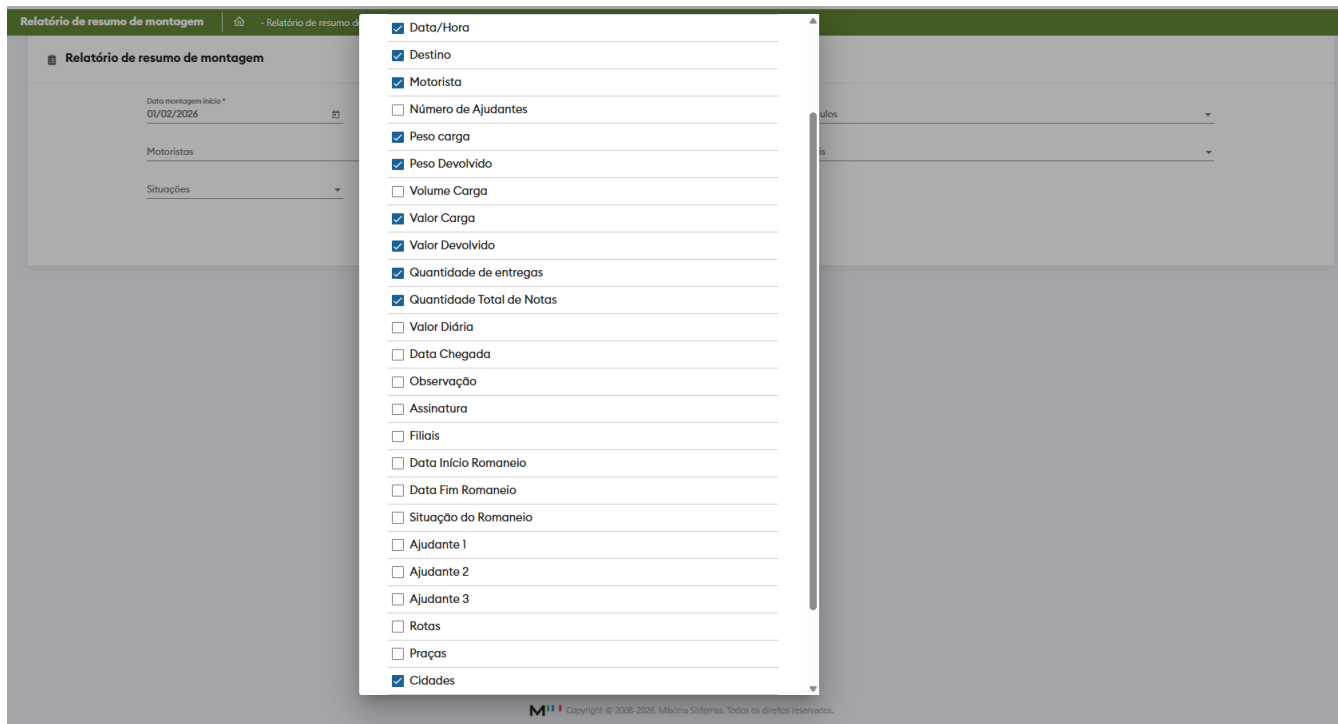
Relatório de resumo de montagem | - Relatório de resumo d

Relatório de resumo de montagem

Data montagem início *
01/02/2026

Motoristas

Situações

ulos

is

Data/Hora
Destino
Motorista
Número de Ajudantes
Peso carga
Peso Devolvido
Volume Carga
Valor Carga
Valor Devolvido
Quantidade de entregas
Quantidade Total de Notas
Valor Diária
Data Chegada
Observação
Assinatura
Filiais
Data Início Romaneio
Data Fim Romaneio
Situação do Romaneio
Ajudante 1
Ajudante 2
Ajudante 3
Rotas
Praças
Cidades

Copyright © 2008-2026. Máxima Sistemas. Todos os direitos reservados.